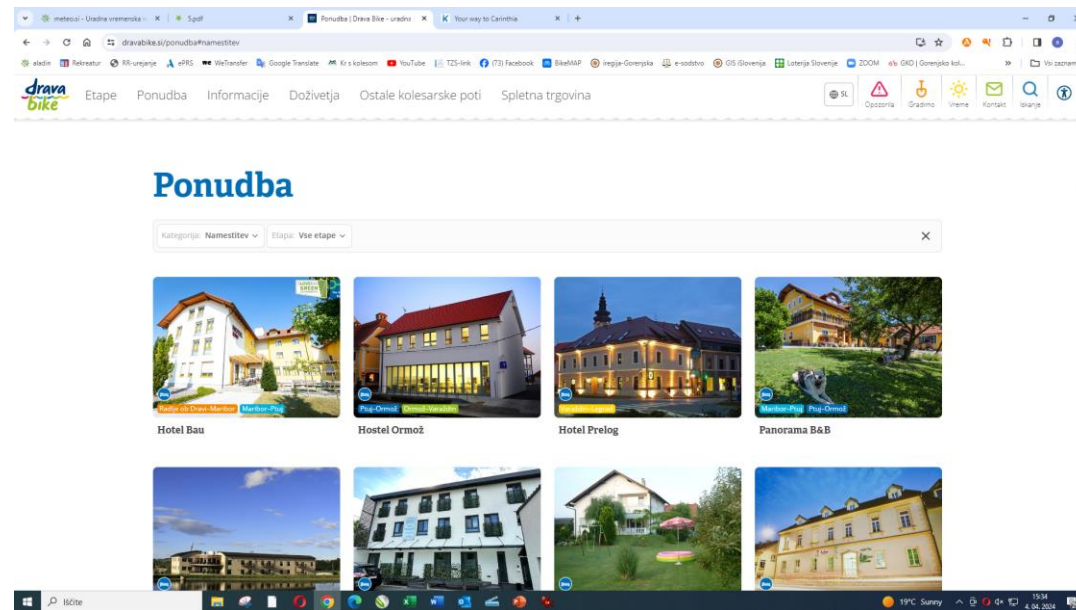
meteo.si - Uradna vremenska × | 5.pdf × | Ponudba | Drava Bike - uradna × | Your way to Carinthia × | +

dravabike.si/ponudba#namestitev

aladin | Rekreatur | RR-urejanje | ePRS | WeTransfer | Google Translate | Kr s kolesom | YouTube | TZS-link | (73) Facebook | BikeMAP | iregija-Gorenjska | e-sodstvo | GIS iSlovenija | Loterija Slovenije | ZOOM | GKD | Gorenjsko kol... | » | Vsi zaznamki

drava bike | Etape | Ponudba | Informacije | Doživetja | Ostale kolesarske poti | Spletna trgovina | SL | Opozorila | Gradimo | Vreme | Kontakt | Iskanje

Ponudba

Kategorija: Namestitev | Etapa: Vse etape | ×

Radlje ob Dravi–Maribor | Maribor–Ptuj
Hotel Bau

Ptuj–Ormož | Ormož–Varaždin
Hostel Ormož

Varaždin–Legrad
Hotel Prelog

Maribor–Ptuj | Ptuj–Ormož
Panorama B&B

Išči | 19°C Sunny | 15:34 | 4. 04. 2024